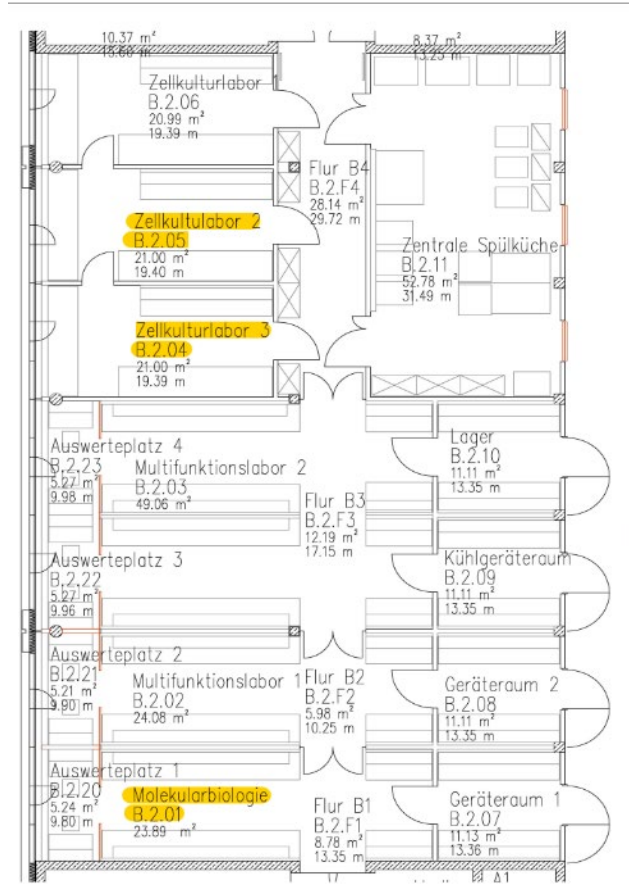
10.37 m²
13.60 m

8.37 m²
13.25 m

Zellkulturlabor 1
B.2.06
20.99 m²
19.39 m

Flur B4
B.2.F4
28.14 m²
29.72 m

Zellkultulabor 2
B.2.05
21.00 m²
19.40 m

Zentrale Spülküche
B.2.11
52.78 m²
31.49 m

Zellkulturlabor 3
B.2.04
21.00 m²
19.39 m

Auswerteplatz 4
B.2.23
5.27 m²
9.98 m

Multifunktionslabor 2
B.2.03
49.06 m²

Lager
B.2.10
11.11 m²
13.35 m

Flur B3
B.2.F3
12.19 m²
17.15 m

Auswerteplatz 3
B.2.22
5.27 m²
9.96 m

Kühlgeräteraum
B.2.09
11.11 m²
13.35 m

Auswerteplatz 2
B.2.21
5.21 m²
9.90 m

Multifunktionslabor 1
B.2.02
24.08 m²

Flur B2
B.2.F2
5.98 m²
10.25 m

Geräteraum 2
B.2.08
11.11 m²
13.35 m

Auswerteplatz 1
B.2.20
5.24 m²
9.80 m

Molekularbiologie
B.2.01
23.89 m²

Flur B1
B.2.F1
8.78 m²
13.35 m

Geräteraum 1
B.2.07
11.13 m²
13.36 m

A1